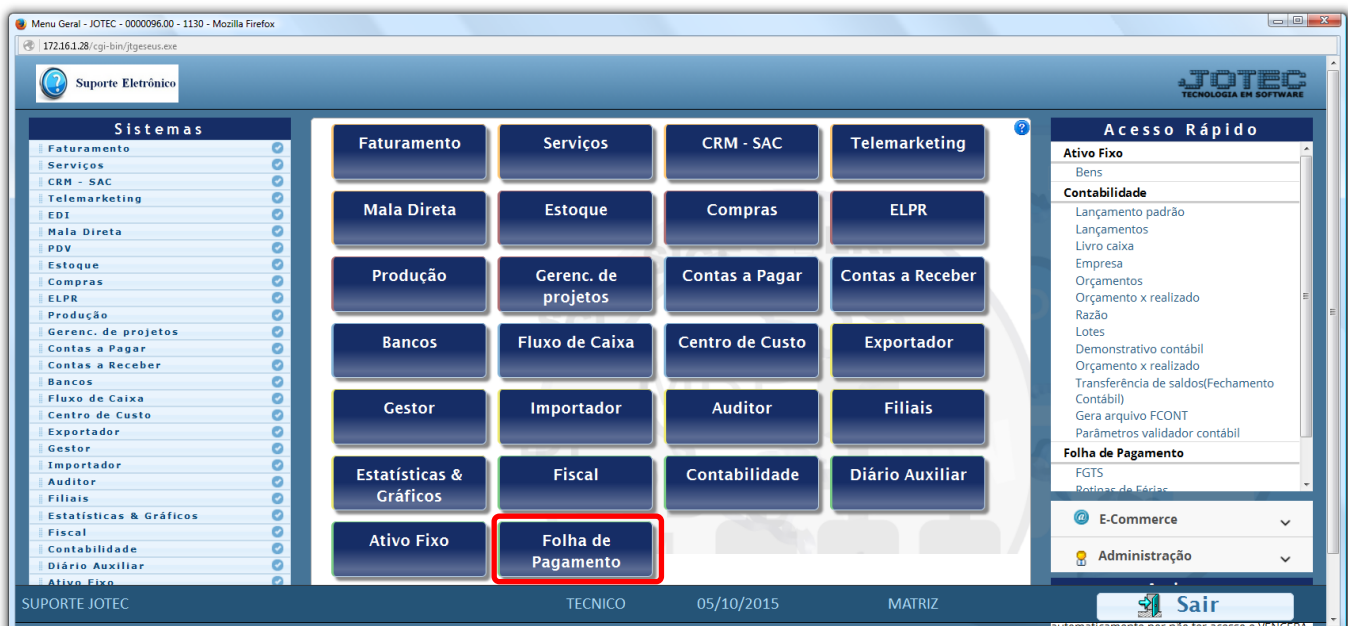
Menu Geral - JOTEC - 0000096.00 - 1130 - Mozilla Firefox

172.16.1.28/cgi-bin/jtgeseus.exe

Suporte Eletrônico

JOTEC
TECNOLOGIA EM SOFTWARE

Sistemas
Faturamento
Serviços
CRM - SAC
Telemarketing
EDI
Mala Direta
PDV
Estoque
Compras
ELPR
Produção
Gerenc. de projetos
Contas a Pagar
Contas a Receber
Bancos
Fluxo de Caixa
Centro de Custo
Exportador
Gestor
Importador
Auditor
Filiais
Estatísticas & Gráficos
Fiscal
Contabilidade
Diário Auxiliar
Ativo Fixo

Faturamento
Serviços
CRM - SAC
Telemarketing
Mala Direta
Estoque
Compras
ELPR
Produção
Gerenc. de projetos
Contas a Pagar
Contas a Receber
Bancos
Fluxo de Caixa
Centro de Custo
Exportador
Gestor
Importador
Auditor
Filiais
Estatísticas & Gráficos
Fiscal
Contabilidade
Diário Auxiliar
Ativo Fixo
Folha de Pagamento

Acesso Rápido
Ativo Fixo
Bens
Contabilidade
Lançamento padrão
Lançamentos
Livro caixa
Empresa
Orçamentos
Orçamento x realizado
Razão
Lotes
Demonstrativo contábil
Orçamento x realizado
Transferência de saldos(Fechamento Contábil)
Gera arquivo FCONT
Parâmetros validador contábil
Folha de Pagamento
FGTS
Rotinas de Férias

E-Commerce
Administração

SUPORTE JOTEC
TECNICO
05/10/2015
MATRIZ
Sair